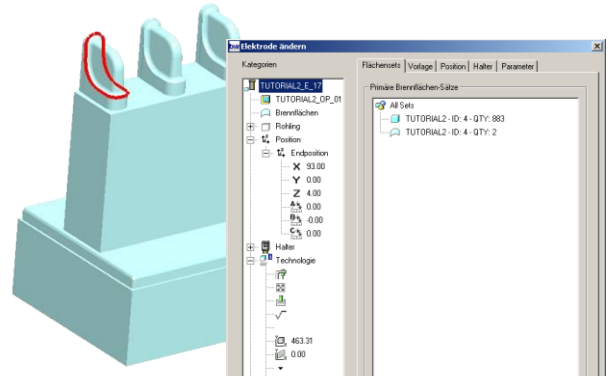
Elektrode ändern

Kategorien

TUTORIAL2_E_17
TUTORIAL2_OP_01
Brennflächen
Rohling
Position
Endposition
X 93.00
Y 0.00
Z 4.00
A 0.00
B -0.00
C 0.00
Halter
Technologie
463.31
0.00

Flächensets | Vorlage | Position | Halter | Parameter

Primäre Brennflächen-Sätze

All Sets
TUTORIAL2 - ID: 4 - QTY: 883
TUTORIAL2 - ID: 4 - QTY: 2